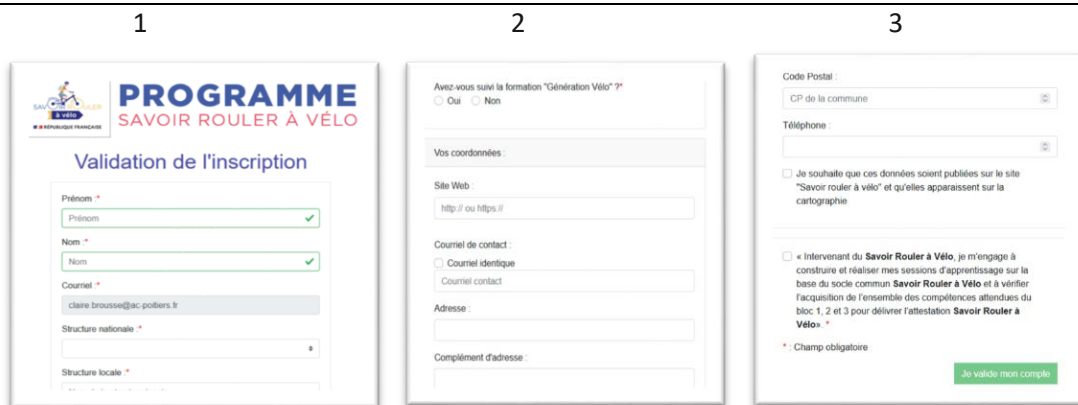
1

SAVOIR ROULER à vélo
RÉPUBLIQUE FRANÇAISE

PROGRAMME
SAVOIR ROULER À VÉLO

Validation de l'inscription

Prénom :*
Prénom

Nom :*
Nom

Courriel :*
claire.brousse@ac-poitiers.fr

Structure nationale :*

Structure locale :*
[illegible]

2

Avez-vous suivi la formation "Génération Vélo" ?*
Oui Non

Vos coordonnées :

Site Web :
http:// ou https://

Courriel de contact :
Courriel identique
Courriel contact

Adresse :

Complément d'adresse :

3

Code Postal :
CP de la commune

Téléphone :

Je souhaite que ces données soient publiées sur le site "Savoir rouler à vélo" et qu'elles apparaissent sur la cartographie

« Intervenant du **Savoir Rouler à Vélo**, je m'engage à construire et réaliser mes sessions d'apprentissage sur la base du socle commun **Savoir Rouler à Vélo** et à vérifier l'acquisition de l'ensemble des compétences attendues du bloc 1, 2 et 3 pour délivrer l'attestation **Savoir Rouler à Vélo**». *

* : Champ obligatoire

Je valide mon compte